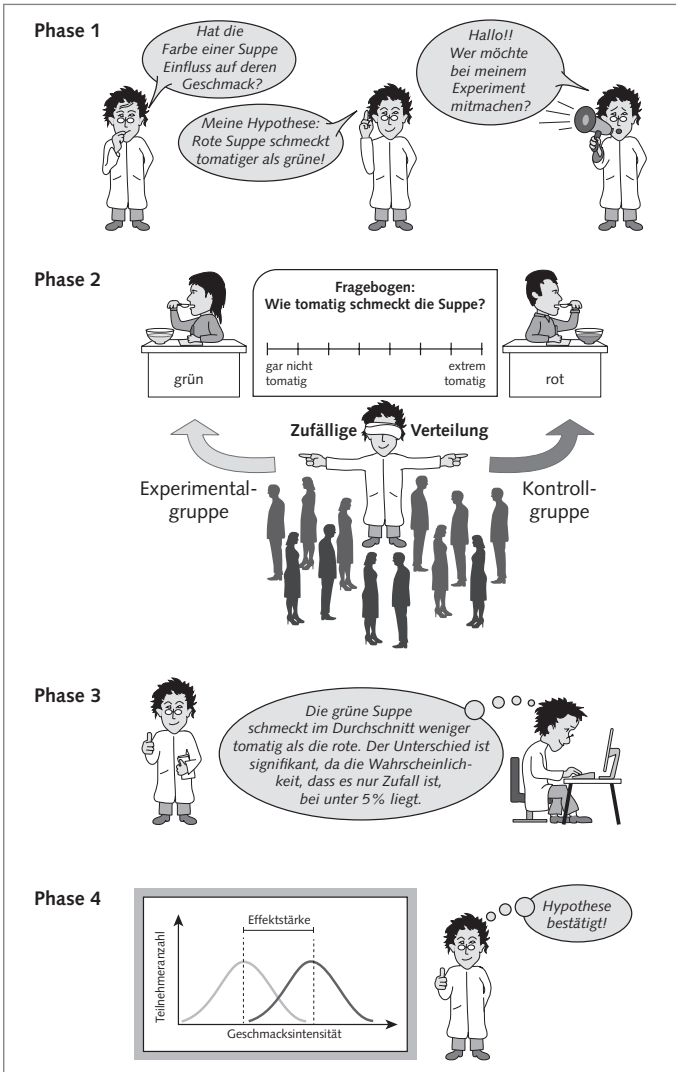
Phase 1

Hat die Farbe einer Suppe Einfluss auf deren Geschmack?

Meine Hypothese: Rote Suppe schmeckt tomatiger als grüne!

Hallo!! Wer möchte bei meinem Experiment mitmachen?

Phase 2

Fragebogen:
Wie tomatig schmeckt die Suppe?

gar nicht tomatig

extrem tomatig

grün

rot

Zufällige Verteilung

Experimentalgruppe

Kontrollgruppe

Phase 3

Die grüne Suppe schmeckt im Durchschnitt weniger tomatig als die rote. Der Unterschied ist signifikant, da die Wahrscheinlichkeit, dass es nur Zufall ist, bei unter 5% liegt.

Phase 4

Effektstärke

Teilnehmeranzahl

Geschmacksintensität

Hypothese bestätigt!